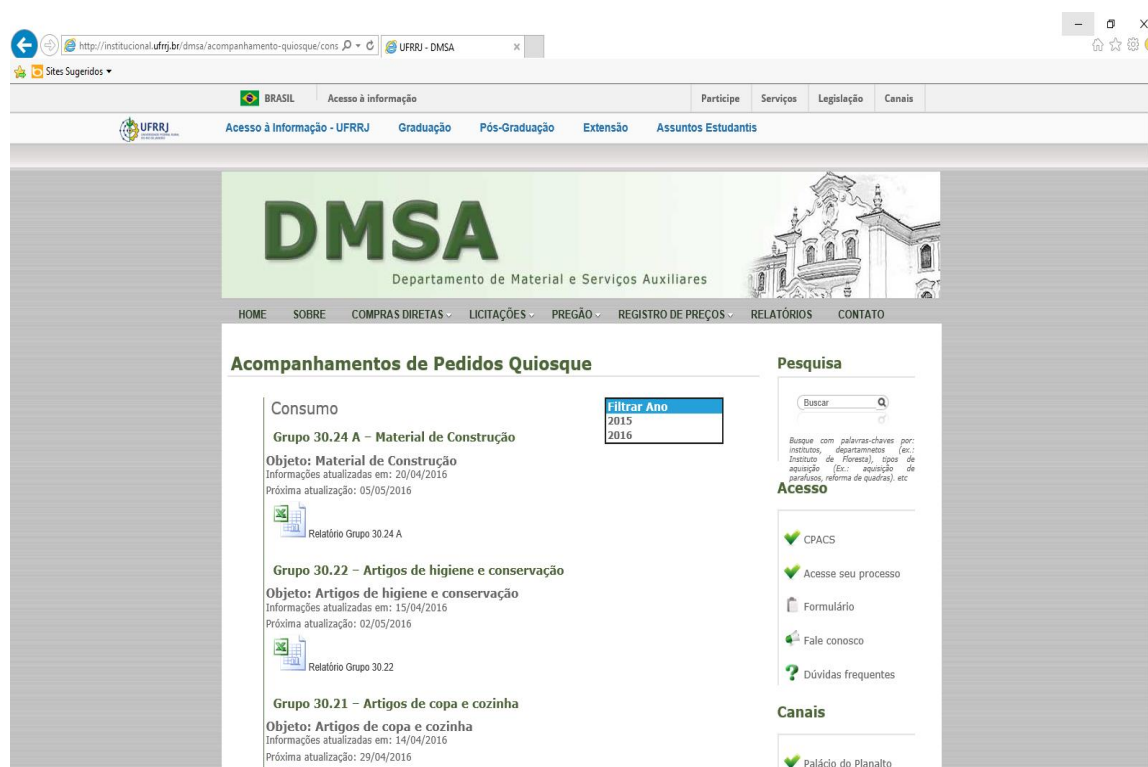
http://institucional.ufrrj.br/dmsa/acompanhamento-quiosque/cons
UFRRJ - DMSA
Sites Sugeridos

BRASIL
Acesso à informação
Participe
Serviços
Legislação
Canais

UFRRJ
Acesso à Informação - UFRRJ
Graduação
Pós-Graduação
Extensão
Assuntos Estudantis

DMSA
Departamento de Material e Serviços Auxiliares

HOME
SOBRE
COMPRAS DIRETAS
LICITAÇÕES
PREGÃO
REGISTRO DE PREÇOS
RELATÓRIOS
CONTATO

Acompanhamentos de Pedidos Quiosque

Consumo

Filtrar Ano
2015
2016

Grupo 30.24 A – Material de Construção

Objeto: Material de Construção
Informações atualizadas em: 20/04/2016
Próxima atualização: 05/05/2016

Relatório Grupo 30.24 A

Grupo 30.22 – Artigos de higiene e conservação

Objeto: Artigos de higiene e conservação
Informações atualizadas em: 15/04/2016
Próxima atualização: 02/05/2016

Relatório Grupo 30.22

Grupo 30.21 – Artigos de copa e cozinha

Objeto: Artigos de copa e cozinha
Informações atualizadas em: 14/04/2016
Próxima atualização: 29/04/2016

Pesquisa

Buscar

Busque com palavras-chaves por: institutos, departamnetos (ex.: Instituto de Floresta), tipos de aquisição (Ex.: aquisição de parafusos, reforma de quadras). etc

Acesso

CPACS
Acesse seu processo
Formulário
Fale conosco
Dúvidas frequentes

Canais

Palácio do Planalto